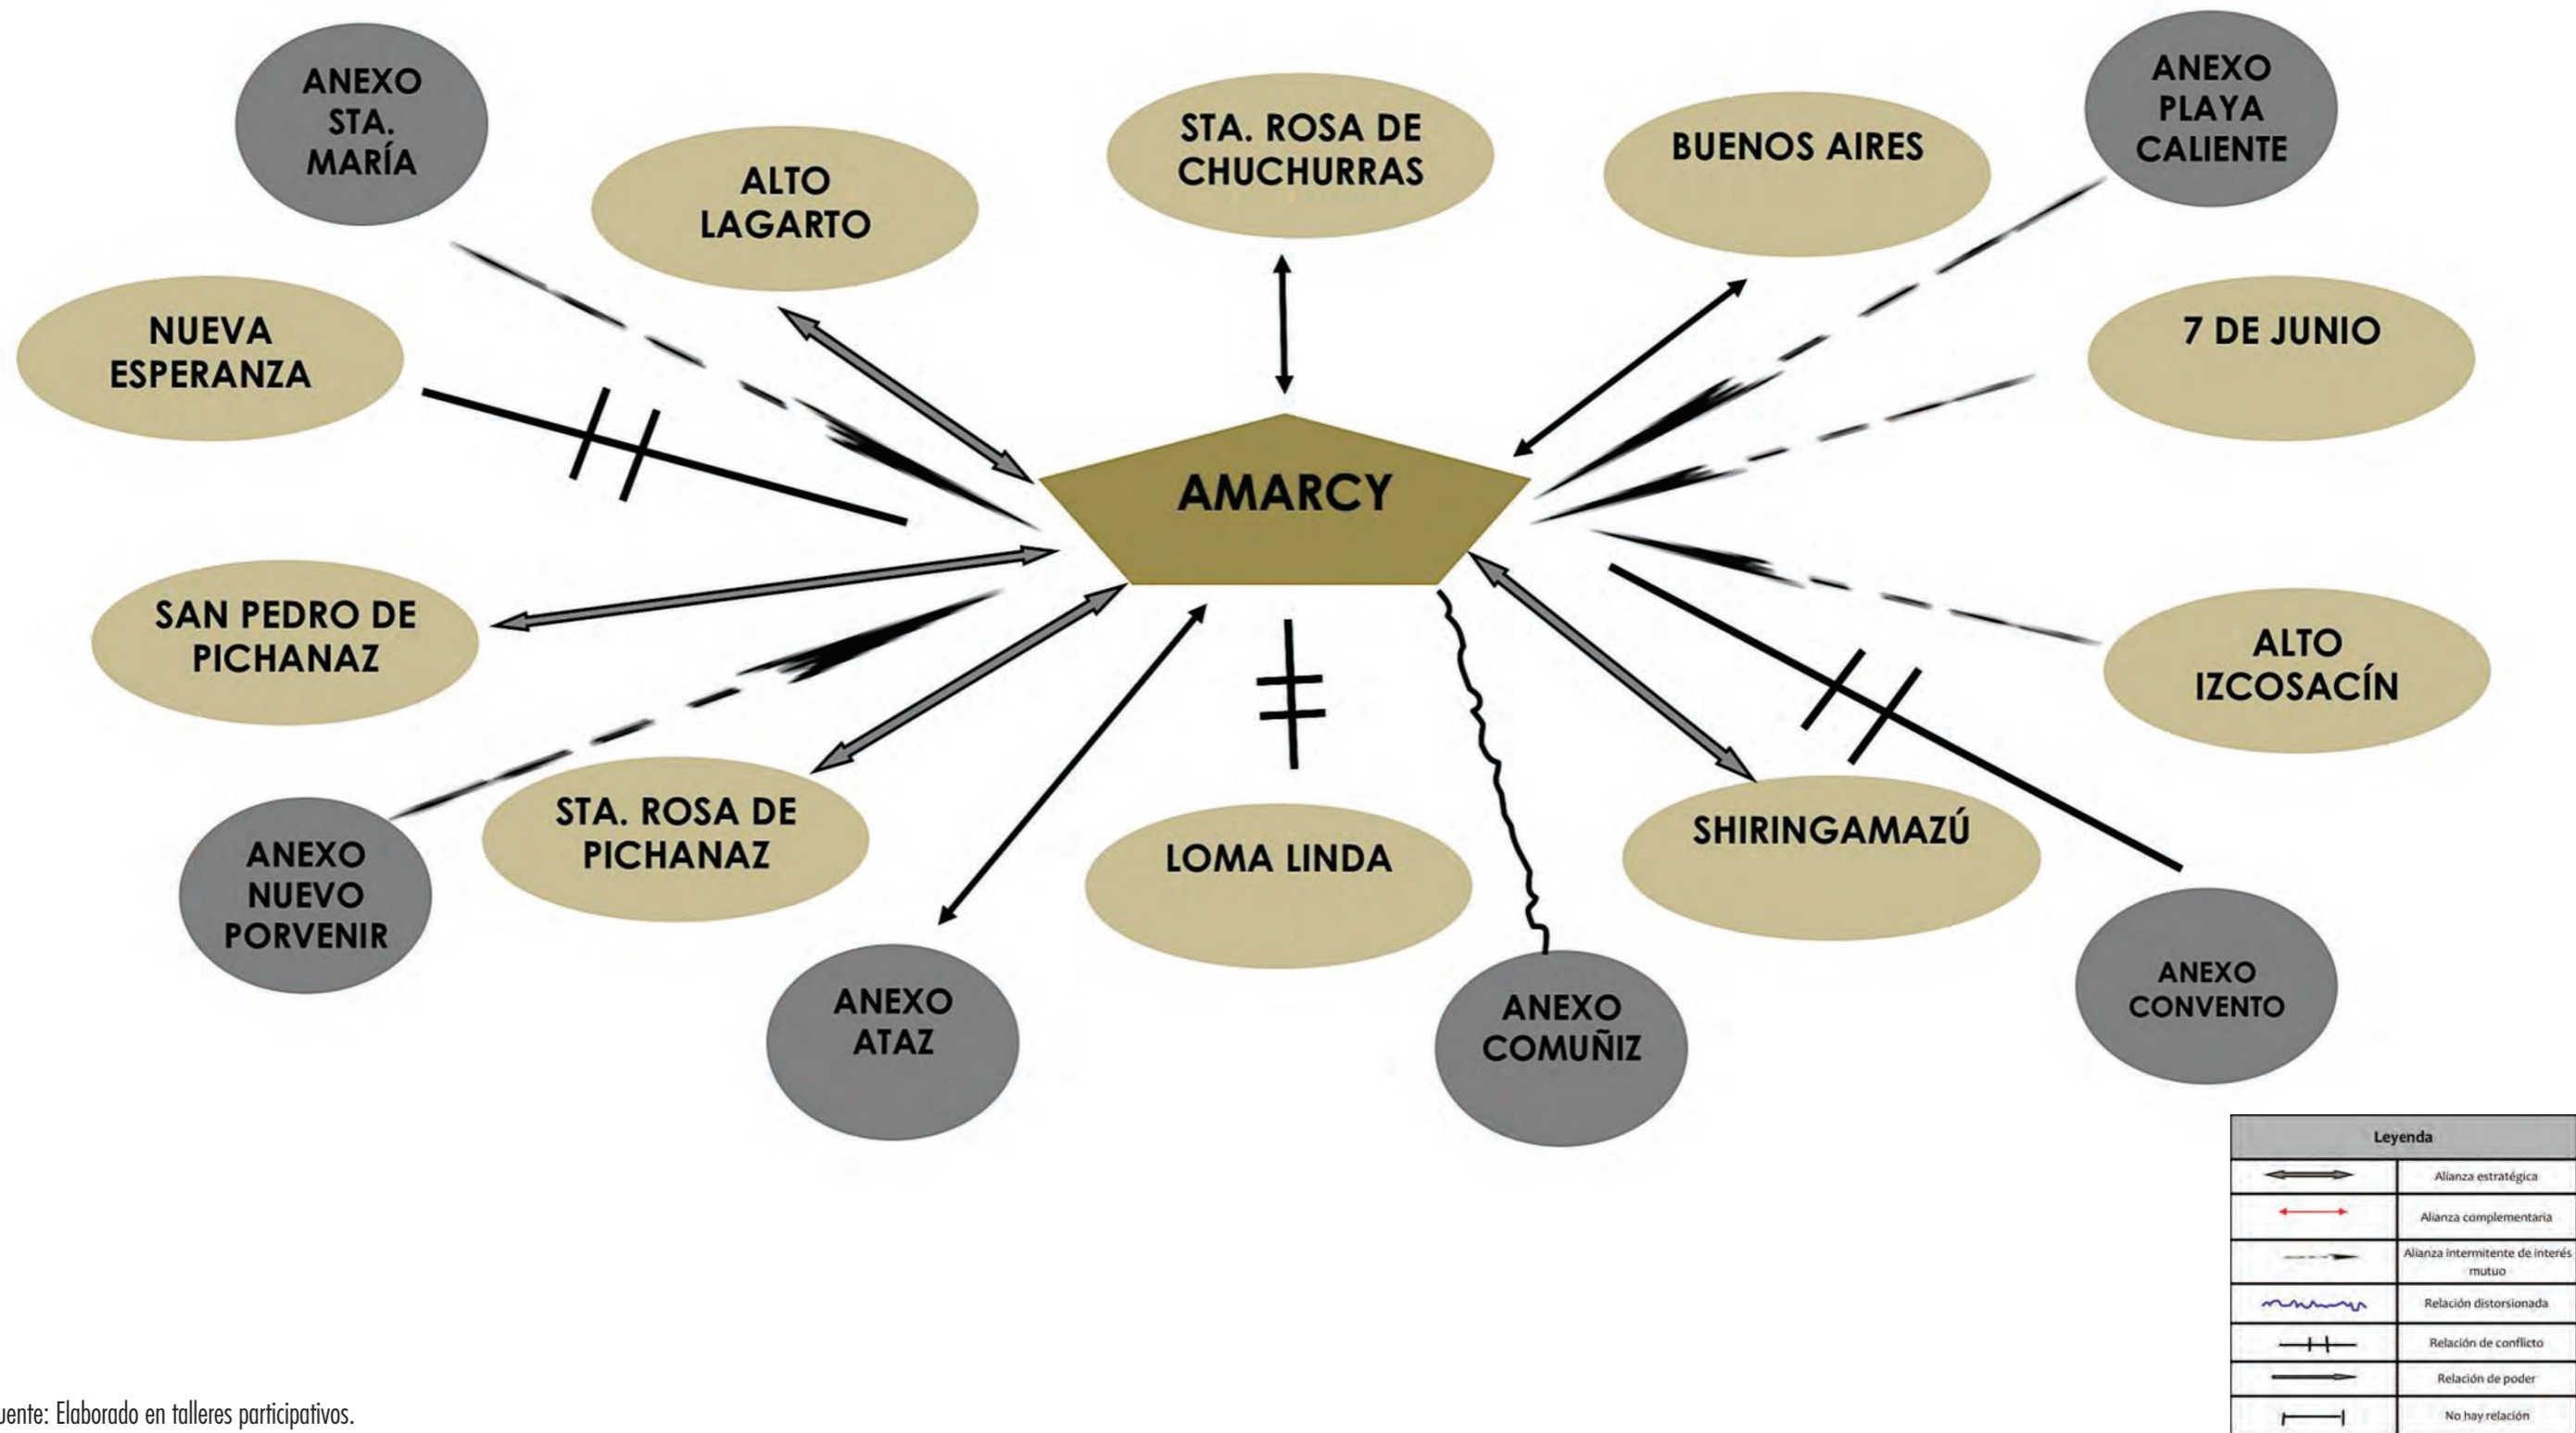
ANEXO STA. MARÍA

ALTO LAGARTO

STA. ROSA DE CHUCHURRAS

BUENOS AIRES

ANEXO PLAYA CALIENTE

NUEVA ESPERANZA

7 DE JUNIO

AMARCY

SAN PEDRO DE PICHANAZ

ALTO IZCOSACÍN

STA. ROSA DE PICHANAZ

LOMA LINDA

SHIRINGAMAZÚ

ANEXO NUEVO PORVENIR

ANEXO ATAZ

ANEXO COMUÑIZ

ANEXO CONVENTO

| Leyenda | |
|---|---|
| | Alianza estratégica |
| | Alianza complementaria |
| | Alianza intermitente de interés mutuo |
| | Relación distorsionada |
| | Relación de conflicto |
| | Relación de poder |
| | No hay relación |

uente: Elaborado en talleres participativos.